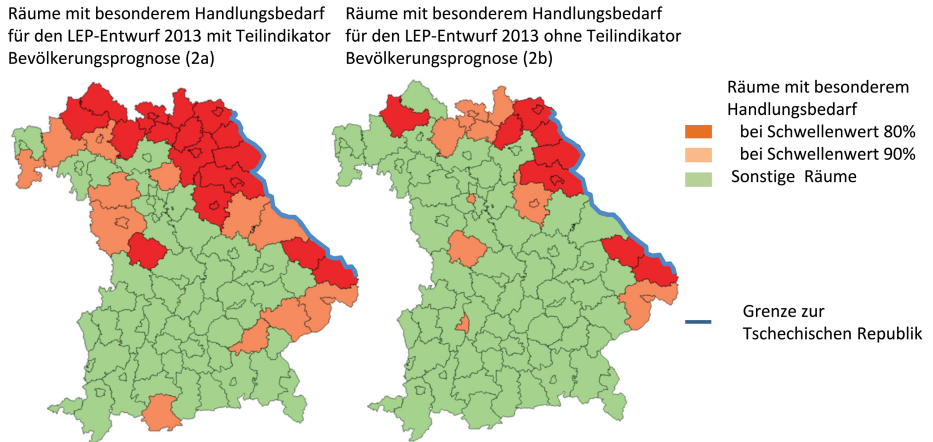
Räume mit besonderem Handlungsbedarf für den LEP-Entwurf 2013 mit Teilindikator Bevölkerungsprognose (2a)

Räume mit besonderem Handlungsbedarf für den LEP-Entwurf 2013 ohne Teilindikator Bevölkerungsprognose (2b)

Räume mit besonderem Handlungsbedarf

bei Schwellenwert 80%

bei Schwellenwert 90%

Sonstige Räume

Grenze zur Tschechischen Republik